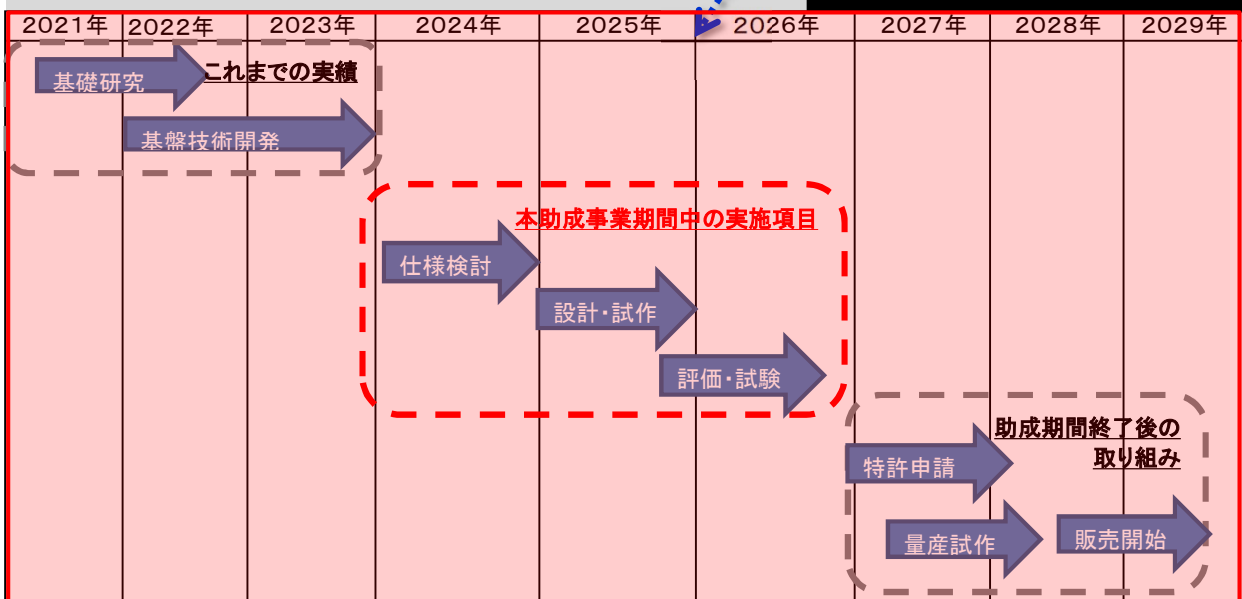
| 2021年 | 2022年 | 2023年 | 2024年 | 2025年 | 2026年 | 2027年 | 2028年 | 2029年 |
|---|---|---|---|---|---|---|---|---|

基礎研究

これまでの実績

基盤技術開発

本助成事業期間中の実施項目

仕様検討

設計・試作

評価・試験

助成期間終了後の取り組み

特許申請

量産試作

販売開始